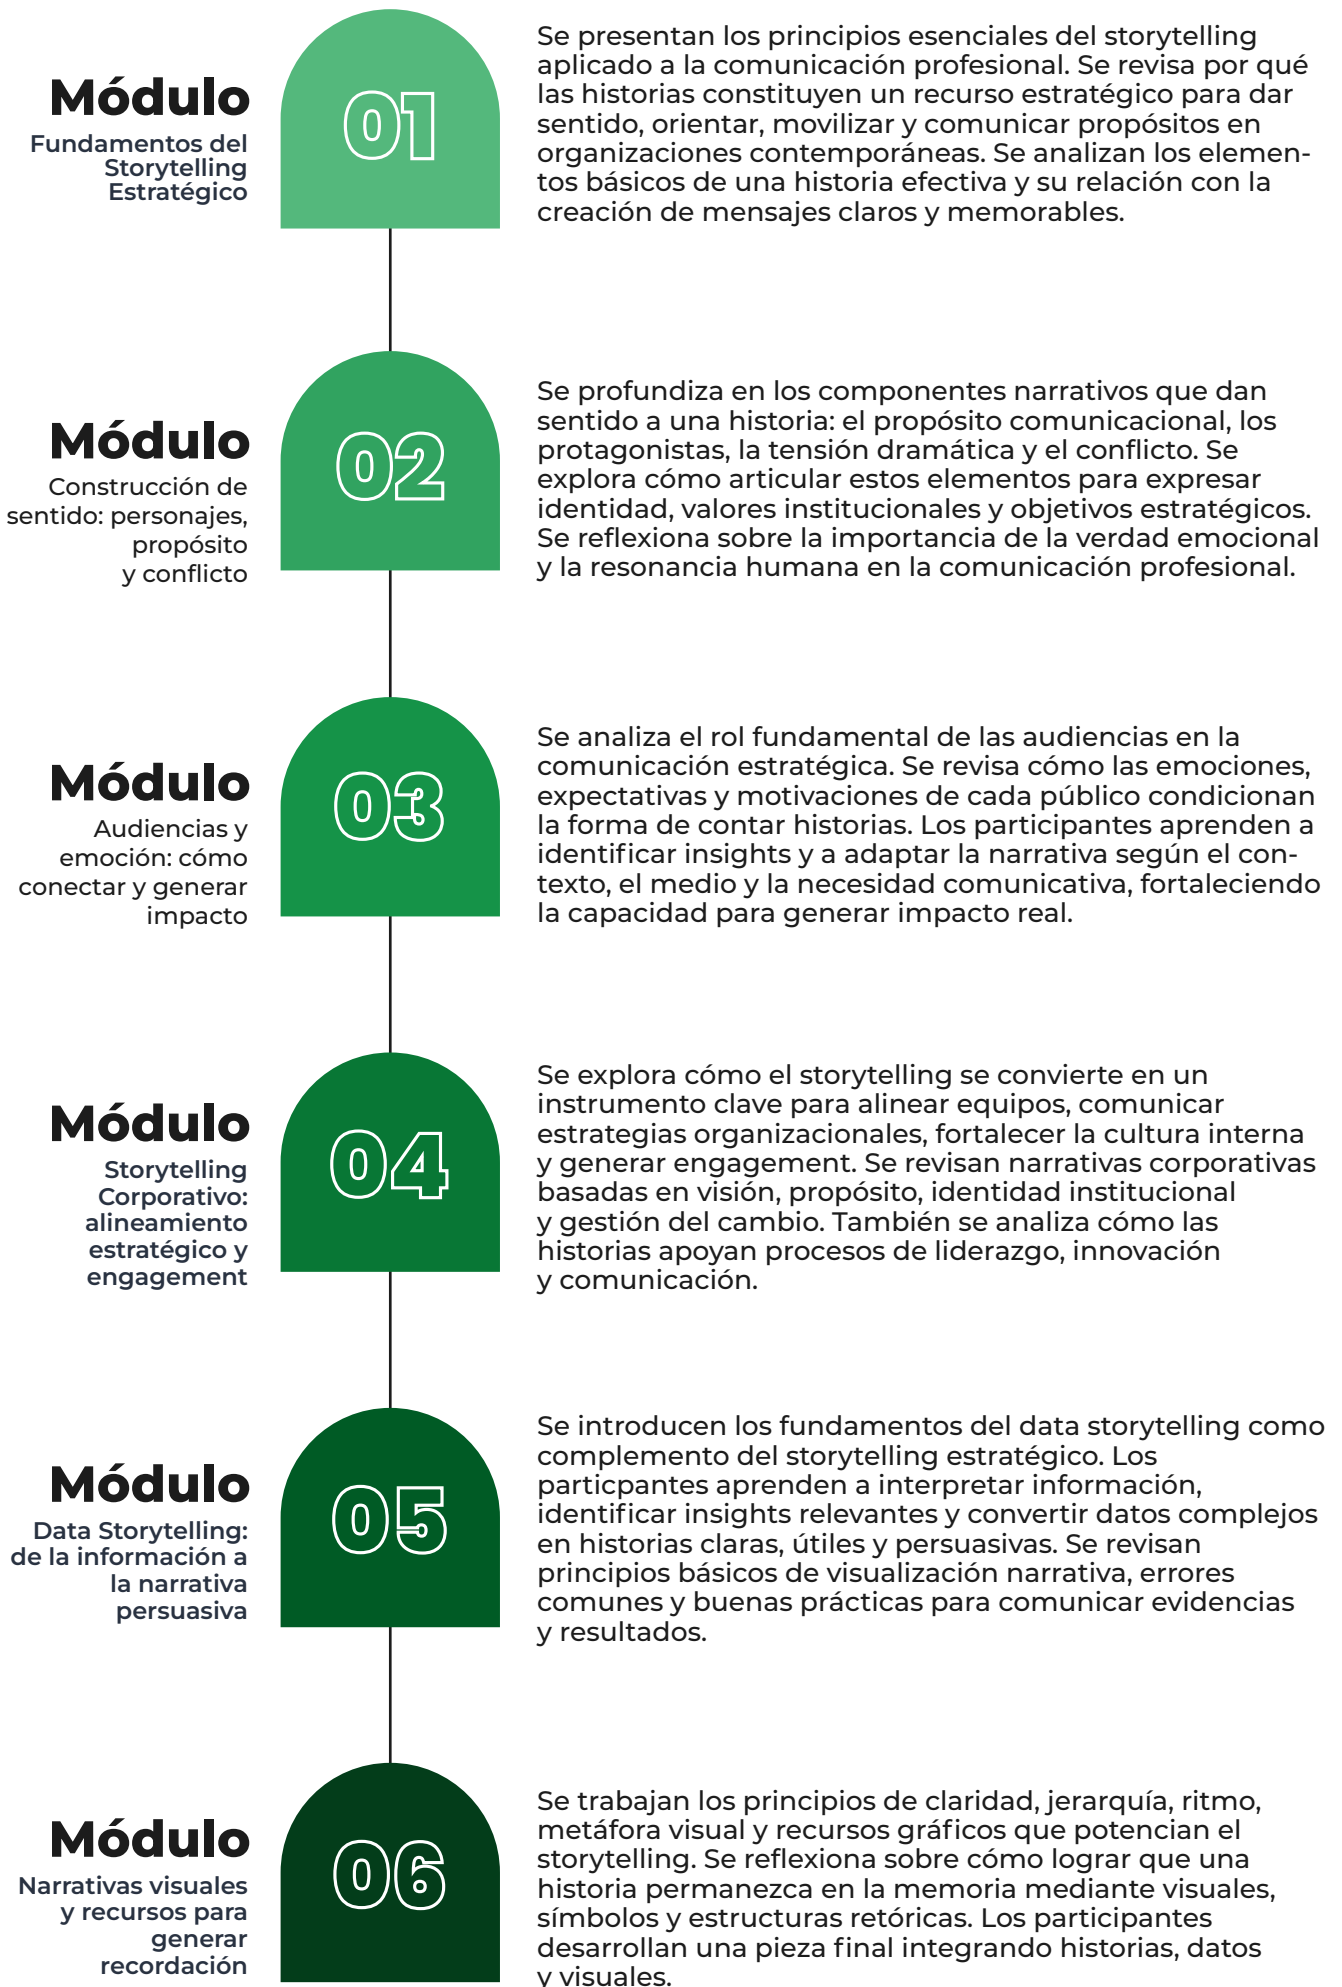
Módulo
Fundamentos del Storytelling Estratégico

01

Se presentan los principios esenciales del storytelling aplicado a la comunicación profesional. Se revisa por qué las historias constituyen un recurso estratégico para dar sentido, orientar, movilizar y comunicar propósitos en organizaciones contemporáneas. Se analizan los elementos básicos de una historia efectiva y su relación con la creación de mensajes claros y memorables.

Módulo
Construcción de sentido: personajes, propósito y conflicto

02

Se profundiza en los componentes narrativos que dan sentido a una historia: el propósito comunicacional, los protagonistas, la tensión dramática y el conflicto. Se explora cómo articular estos elementos para expresar identidad, valores institucionales y objetivos estratégicos. Se reflexiona sobre la importancia de la verdad emocional y la resonancia humana en la comunicación profesional.

Módulo
Audiencias y emoción: cómo conectar y generar impacto

03

Se analiza el rol fundamental de las audiencias en la comunicación estratégica. Se revisa cómo las emociones, expectativas y motivaciones de cada público condicionan la forma de contar historias. Los participantes aprenden a identificar insights y a adaptar la narrativa según el contexto, el medio y la necesidad comunicativa, fortaleciendo la capacidad para generar impacto real.

Módulo
Storytelling Corporativo: alineamiento estratégico y engagement

04

Se explora cómo el storytelling se convierte en un instrumento clave para alinear equipos, comunicar estrategias organizacionales, fortalecer la cultura interna y generar engagement. Se revisan narrativas corporativas basadas en visión, propósito, identidad institucional y gestión del cambio. También se analiza cómo las historias apoyan procesos de liderazgo, innovación y comunicación.

Módulo
Data Storytelling: de la información a la narrativa persuasiva

05

Se introducen los fundamentos del data storytelling como complemento del storytelling estratégico. Los particpantes aprenden a interpretar información, identificar insights relevantes y convertir datos complejos en historias claras, útiles y persuasivas. Se revisan principios básicos de visualización narrativa, errores comunes y buenas prácticas para comunicar evidencias y resultados.

Módulo
Narrativas visuales y recursos para generar recordación

06

Se trabajan los principios de claridad, jerarquía, ritmo, metáfora visual y recursos gráficos que potencian el storytelling. Se reflexiona sobre cómo lograr que una historia permanezca en la memoria mediante visuales, símbolos y estructuras retóricas. Los participantes desarrollan una pieza final integrando historias, datos y visuales.